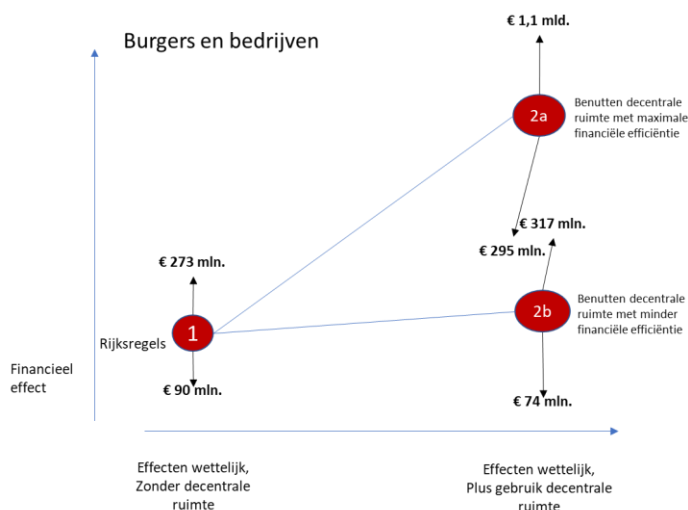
Burgers en bedrijven

€ 1,1 mld.

2a

Benutten decentrale ruimte met maximale financiële efficiëntie

€ 317 mln.

€ 295 mln.

€ 273 mln.

2b

Benutten decentrale ruimte met minder financiële efficiëntie

Rijksregels

1

Financieel effect

€ 90 mln.

€ 74 mln.

Effecten wettelijk, Zonder decentrale ruimte

Effecten wettelijk, Plus gebruik decentrale ruimte